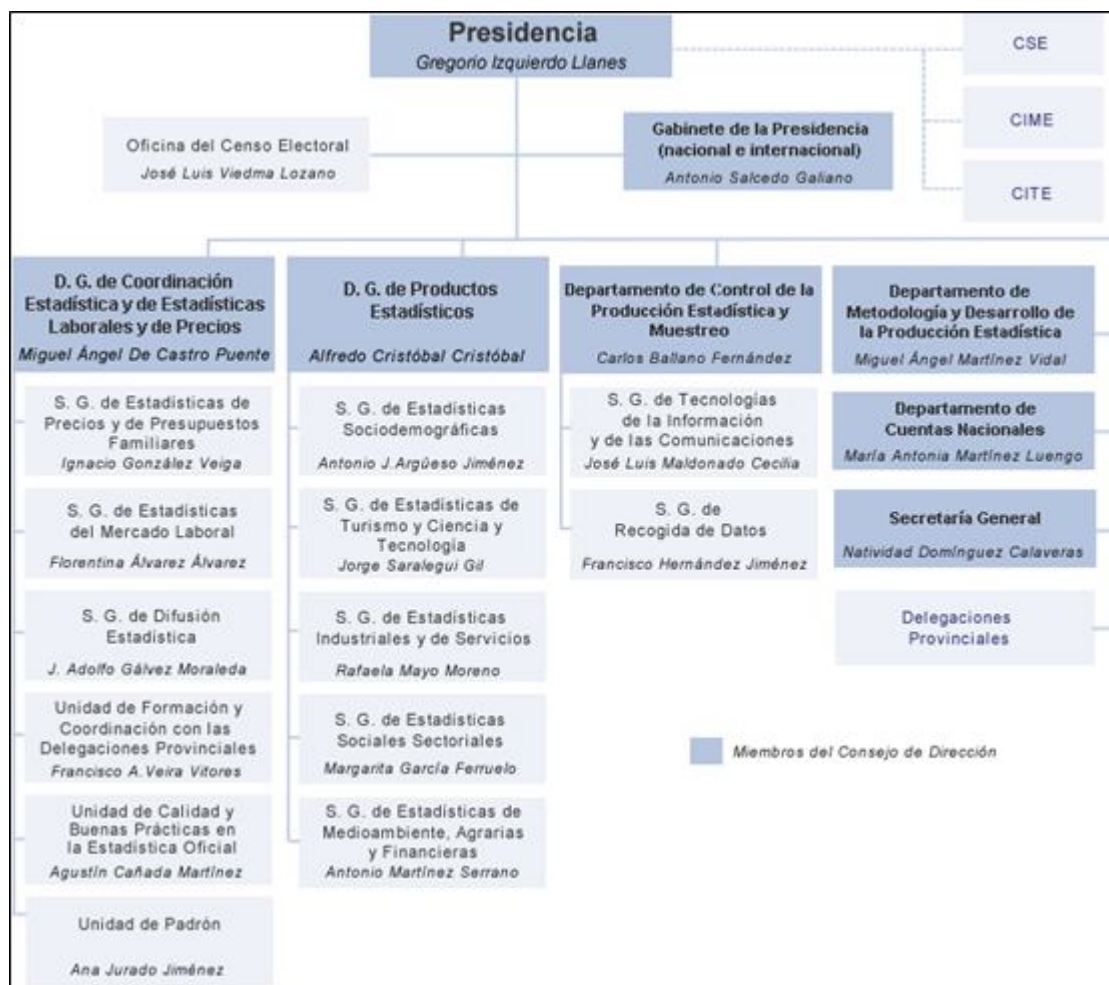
Presidencia
Gregorio Izquierdo Llanes

CSE

CIME

CITE

Oficina del Censo Electoral
José Luis Viedma Lozano

Gabinete de la Presidencia (nacional e internacional)
Antonio Salcedo Galiano

D. G. de Coordinación Estadística y de Estadísticas Laborales y de Precios
Miguel Ángel De Castro Puente

S. G. de Estadísticas de Precios y de Presupuestos Familiares
Ignacio González Veiga

S. G. de Estadísticas del Mercado Laboral
Florentina Álvarez Álvarez

S. G. de Difusión Estadística
J. Adolfo Gálvez Moraleda

Unidad de Formación y Coordinación con las Delegaciones Provinciales
Francisco A. Veira Vitores

Unidad de Calidad y Buenas Prácticas en la Estadística Oficial
Agustín Cañada Martínez

Unidad de Padrón
Ana Jurado Jiménez

D. G. de Productos Estadísticos
Alfredo Cristóbal Cristóbal

S. G. de Estadísticas Sociodemográficas
Antonio J.Argüeso Jiménez

S. G. de Estadísticas de Turismo y Ciencia y Tecnología
Jorge Saralegui Gil

S. G. de Estadísticas Industriales y de Servicios
Rafaela Mayo Moreno

S. G. de Estadísticas Sociales Sectoriales
Margarita García Ferruelo

S. G. de Estadísticas de Medioambiente, Agrarias y Financieras
Antonio Martínez Serrano

Departamento de Control de la Producción Estadística y Muestreo
Carlos Ballano Fernández

S. G. de Tecnologías de la Información y de las Comunicaciones
José Luis Maldonado Cecilia

S. G. de Recogida de Datos
Francisco Hernández Jiménez

Departamento de Metodología y Desarrollo de la Producción Estadística
Miguel Ángel Martínez Vidal

Departamento de Cuentas Nacionales
María Antonia Martínez Luengo

Secretaría General
Natividad Domínguez Calaveras

Delegaciones Provinciales

Miembros del Consejo de Dirección